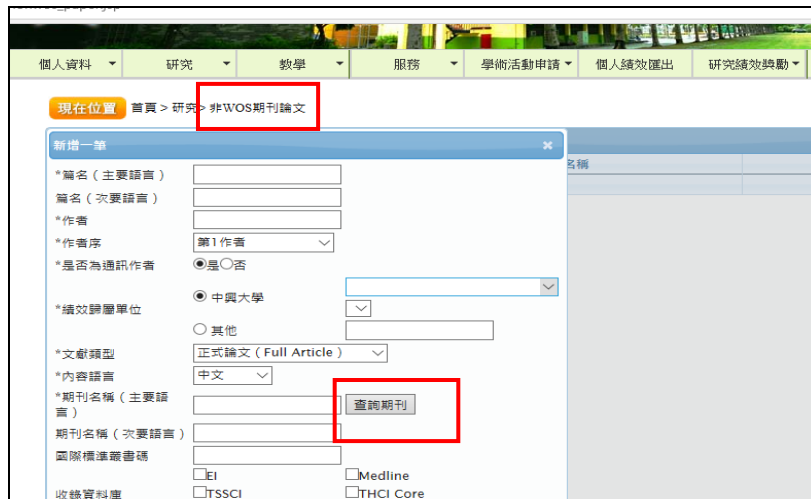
個人資料 ▾ 研究 ▾ 教學 ▾ 服務 ▾ 學術活動申請 ▾ 個人績效匯出 研究績效獎勵 ▾

現在位置 首頁 > 研究 > 非WOS期刊論文

新增一筆 ×

名稱

*篇名（主要語言）

篇名（次要語言）

*作者

*作者序 第1作者

*是否為通訊作者 ◉是○否

*績效歸屬單位 ◉ 中興大學

○ 其他

*文獻類型 正式論文（Full Article）

*內容語言 中文

*期刊名稱（主要語言） 查詢期刊

期刊名稱（次要語言）

國際標準叢書碼

收錄資料庫 ☐EI ☐Medline ☐TSSCI ☐THCI Core